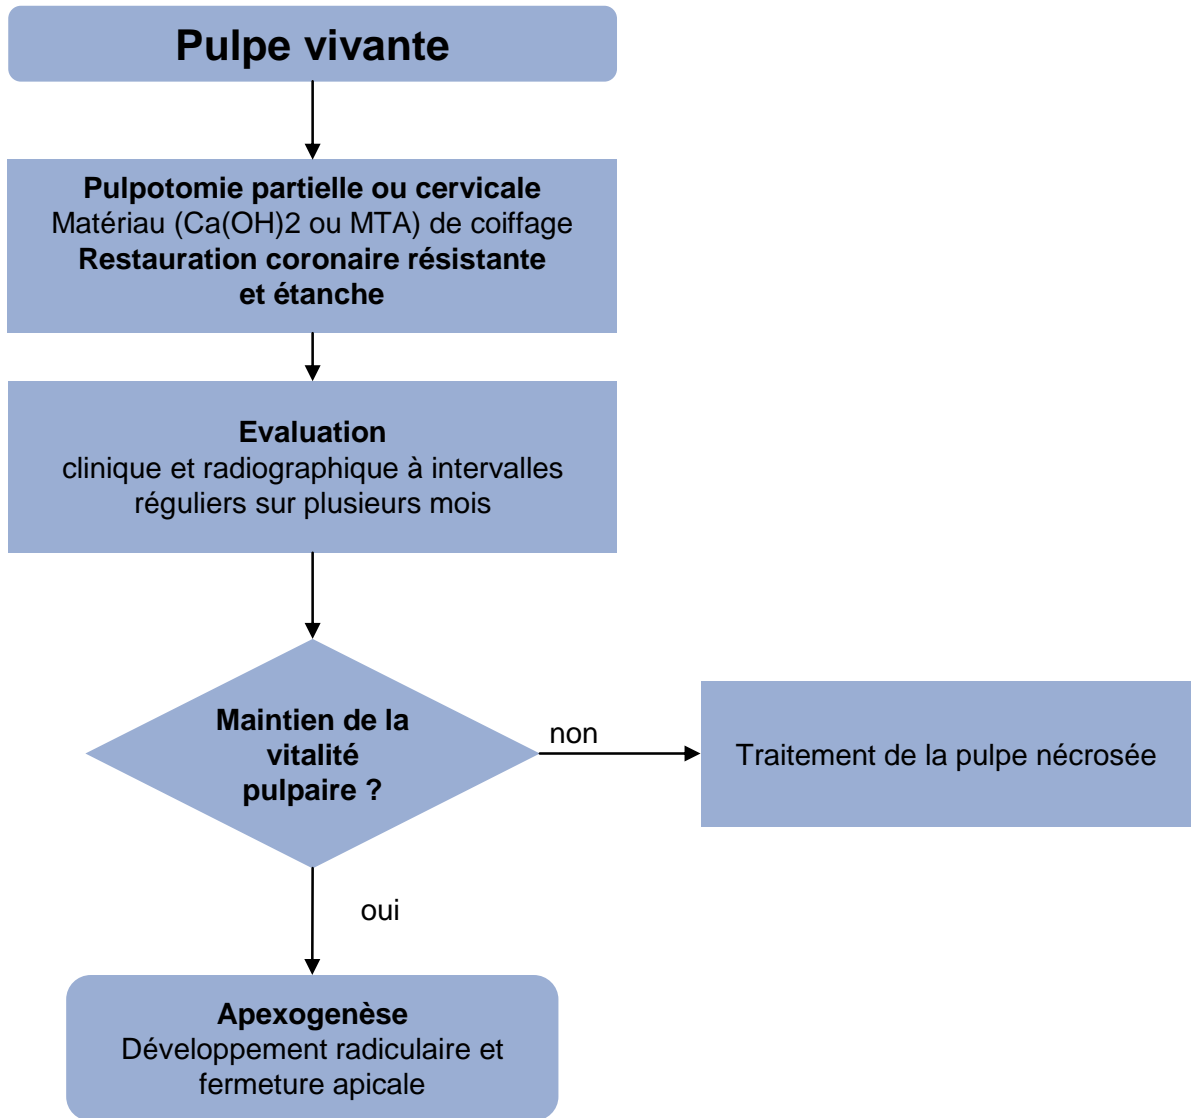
Pulpe vivante

Pulpotomie partielle ou cervicale
Matériau (Ca(OH)2 ou MTA) de coiffage
Restauration coronaire résistante et étanche

Evaluation
clinique et radiographique à intervalles réguliers sur plusieurs mois

Maintien de la vitalité pulpaire ?

non

Traitement de la pulpe nécrosée

oui

Apexogenèse
Développement radiculaire et fermeture apicale